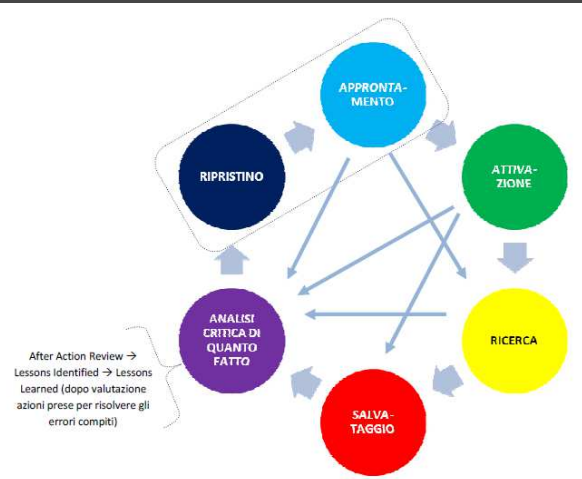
APPRONTAMENTO

ATTIVAZIONE

RICERCA

SALVATAGGIO

ANALISI CRITICA DI QUANTO FATTO

RIPRISTINO

After Action Review → Lessons Identified → Lessons Learned (dopo valutazione azioni prese per risolvere gli errori compiti)